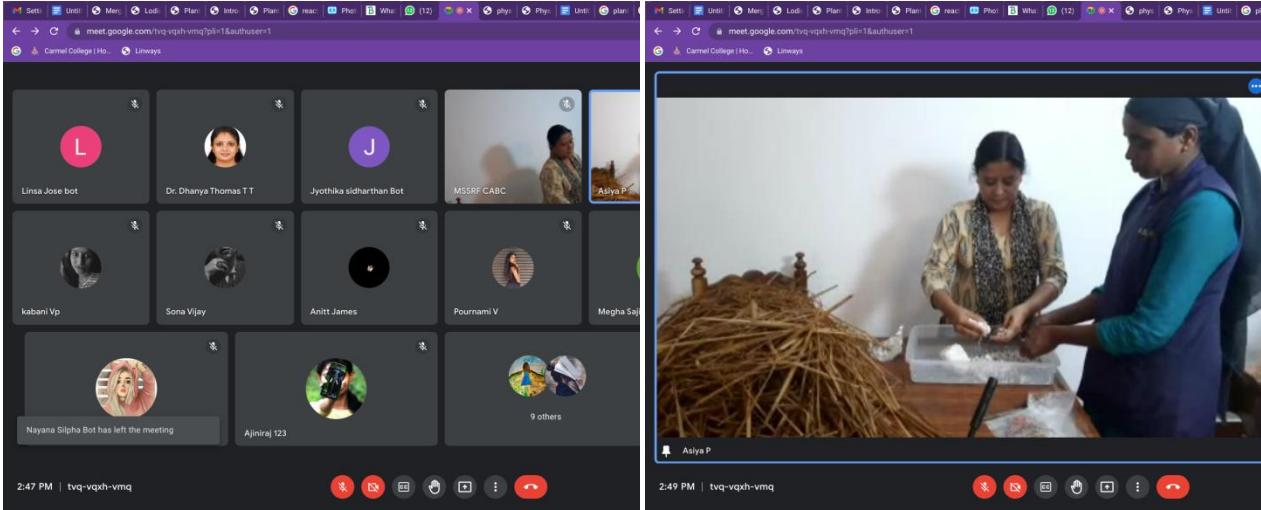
Setti Untit Merg Lodi Plan Intro Plan reac Phot Wha (12) phys Phys Untit plan

meet.google.com/tvq-vqxh-vmq?pli=1&authuser=1

Carmel College | Ho... Linways

L
Linsa Jose bot

Dr. Dhanya Thomas T T

J
Jyothika sidharthan Bot

MSSRF CABC

Asiya P

kabani Vp

Sona Vijay

Anitt James

Pournami V

Megha Saj

Nayana Silpha Bot has left the meeting

Ajiniraj 123

9 others

2:47 PM | tvq-vqxh-vmq

Setti Untit Merg Lodi Plan Intro Plan reac Phot Wha (12) phys Phys Untit

meet.google.com/tvq-vqxh-vmq?pli=1&authuser=1

Carmel College | Ho... Linways

Asiya P

2:49 PM | tvq-vqxh-vmq